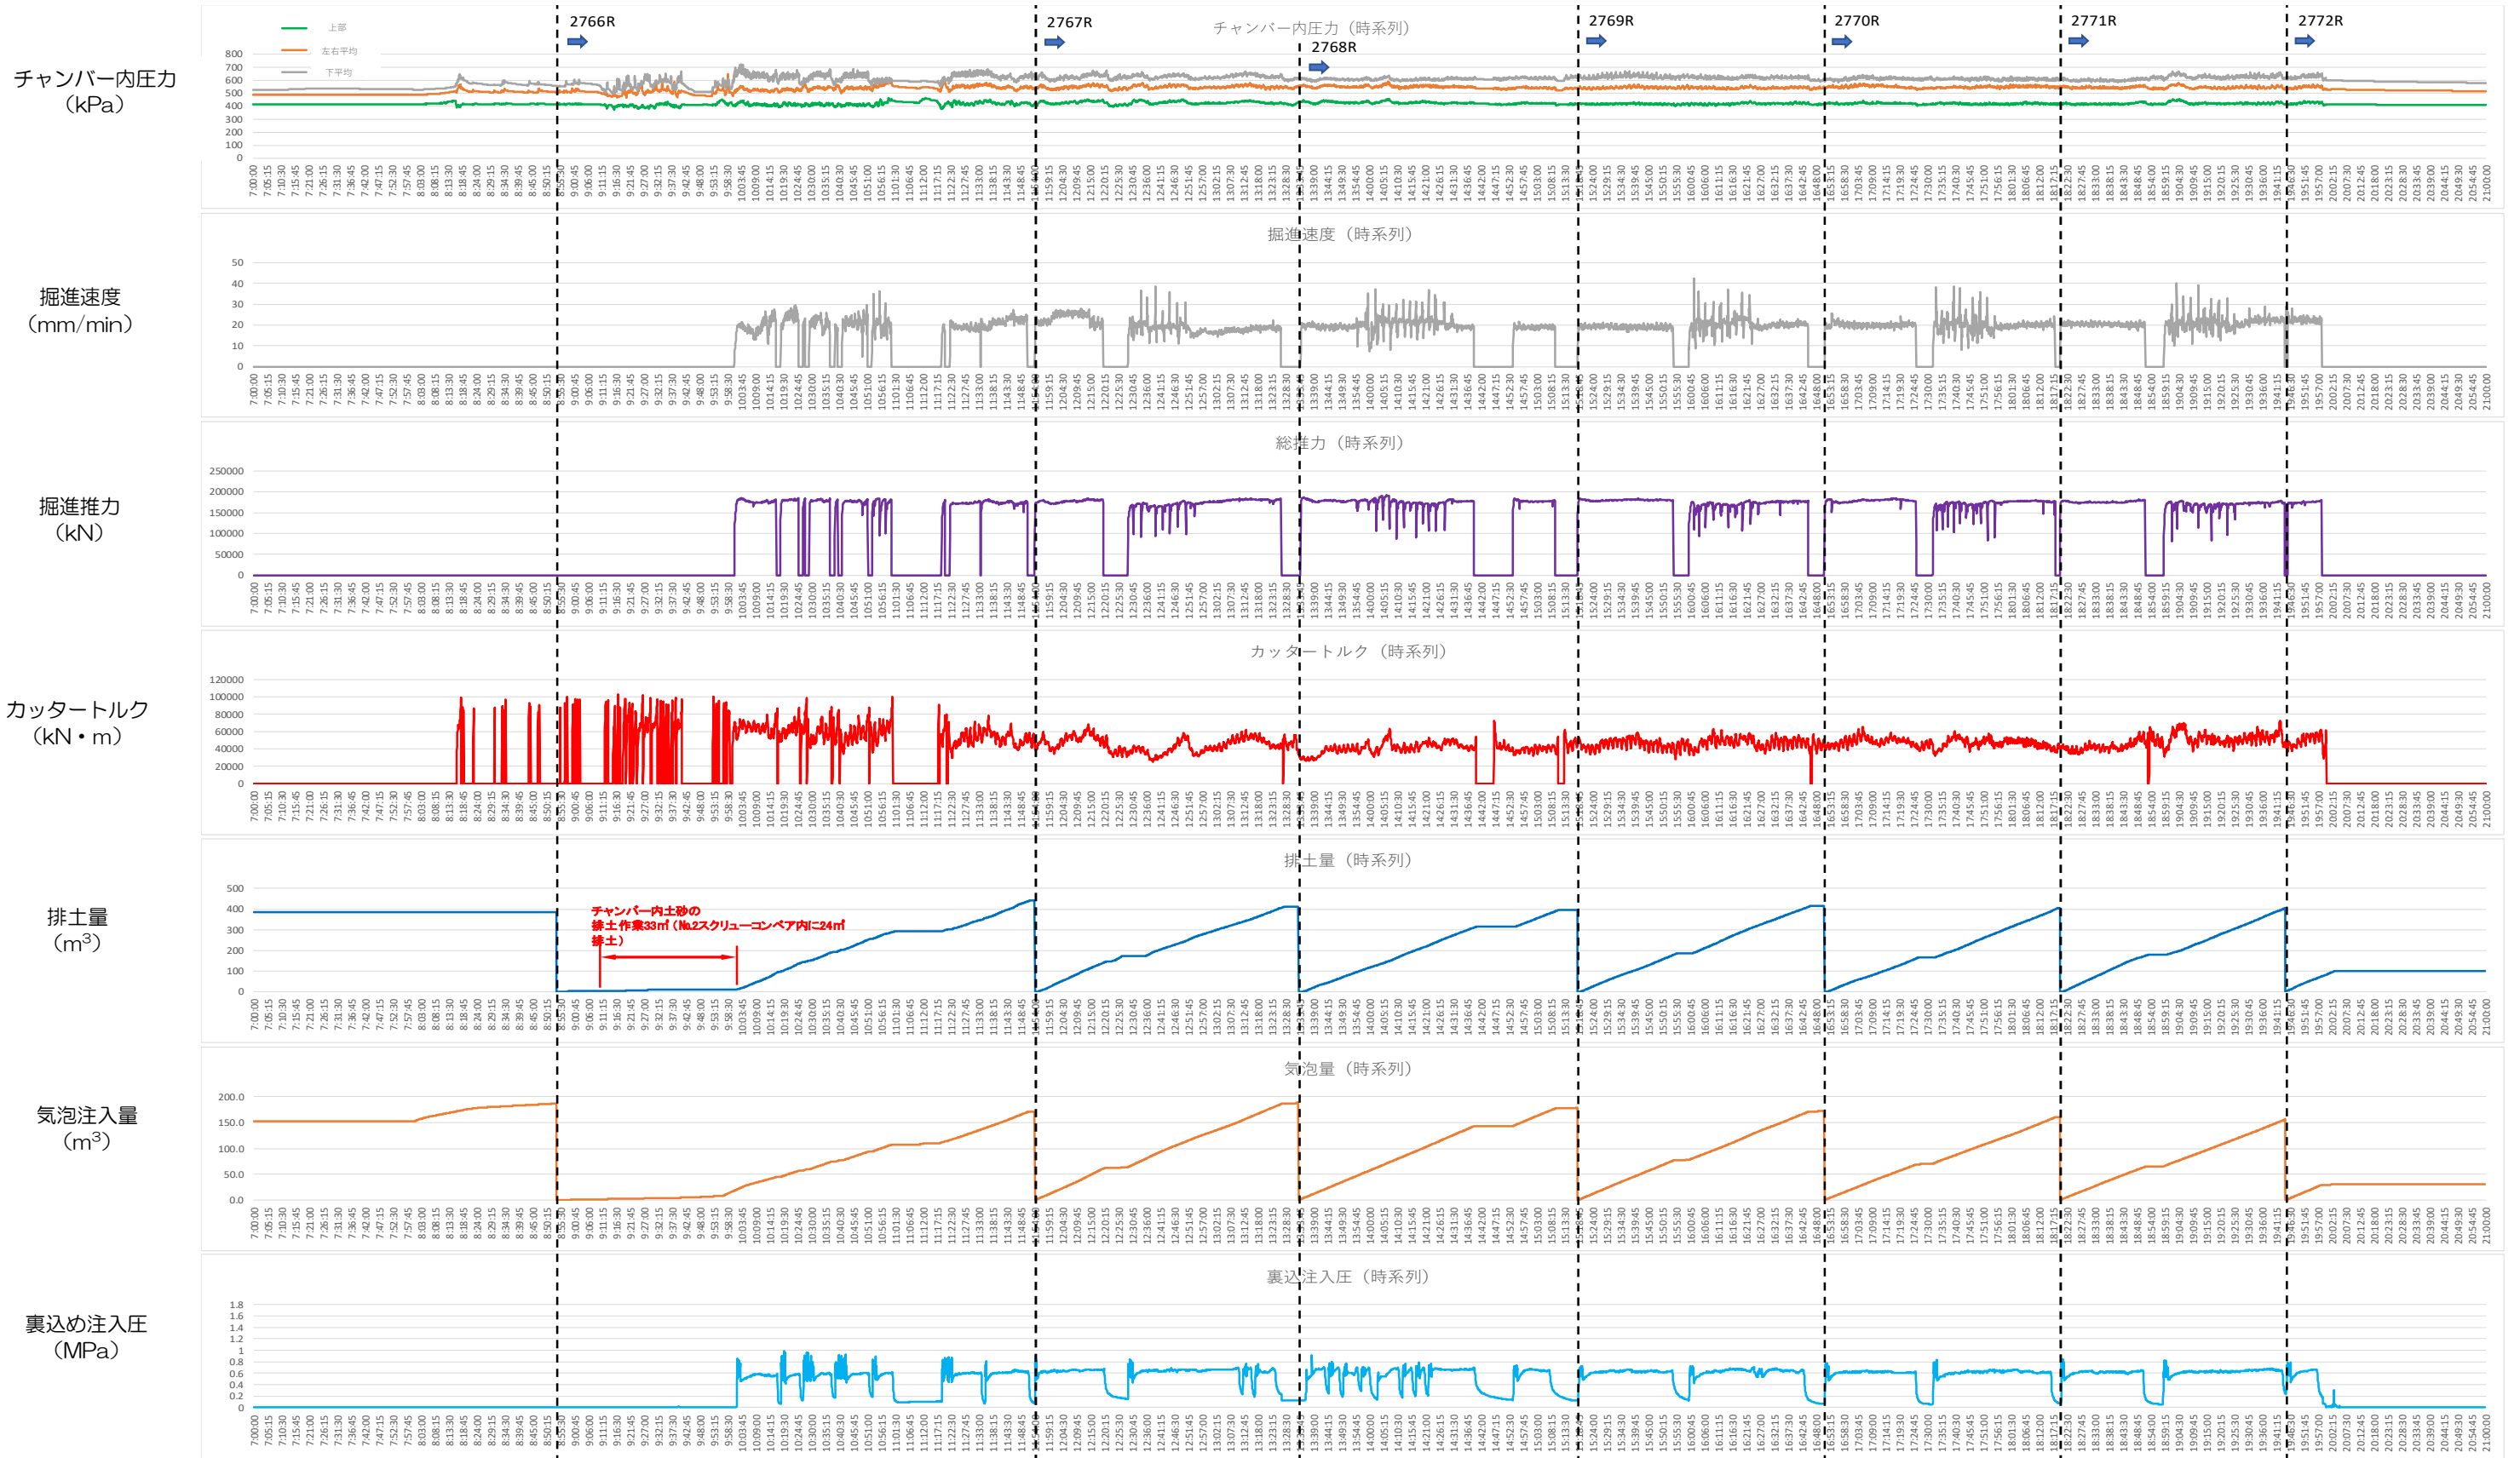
チャンバー内圧力（kPa）

2766R 2767R 2768R 2769R 2770R 2771R 2772R

チャンバー内圧力（時系列）

上部
左右平均
下平均

800 700 600 500 400 300 200 100 0

掘進速度（mm/min）

掘進速度（時系列）

50 40 30 20 10 0

掘進推力（kN）

総推力（時系列）

250000 200000 150000 100000 50000 0

カッタートルク（kN・m）

カッタートルク（時系列）

120000 100000 80000 60000 40000 20000 0

排土量（m$^3$）

排土量（時系列）

500 400 300 200 100 0

チャンバー内土砂の排土作業33㎥（No.2スクリューコンベア内に24㎥排土）

気泡注入量（m$^3$）

気泡量（時系列）

200.0 150.0 100.0 50.0 0.0

裏込め注入圧（MPa）

裏込注入圧（時系列）

1.8 1.6 1.4 1.2 1 0.8 0.6 0.4 0.2 0

7:00:00 … 21:00:00